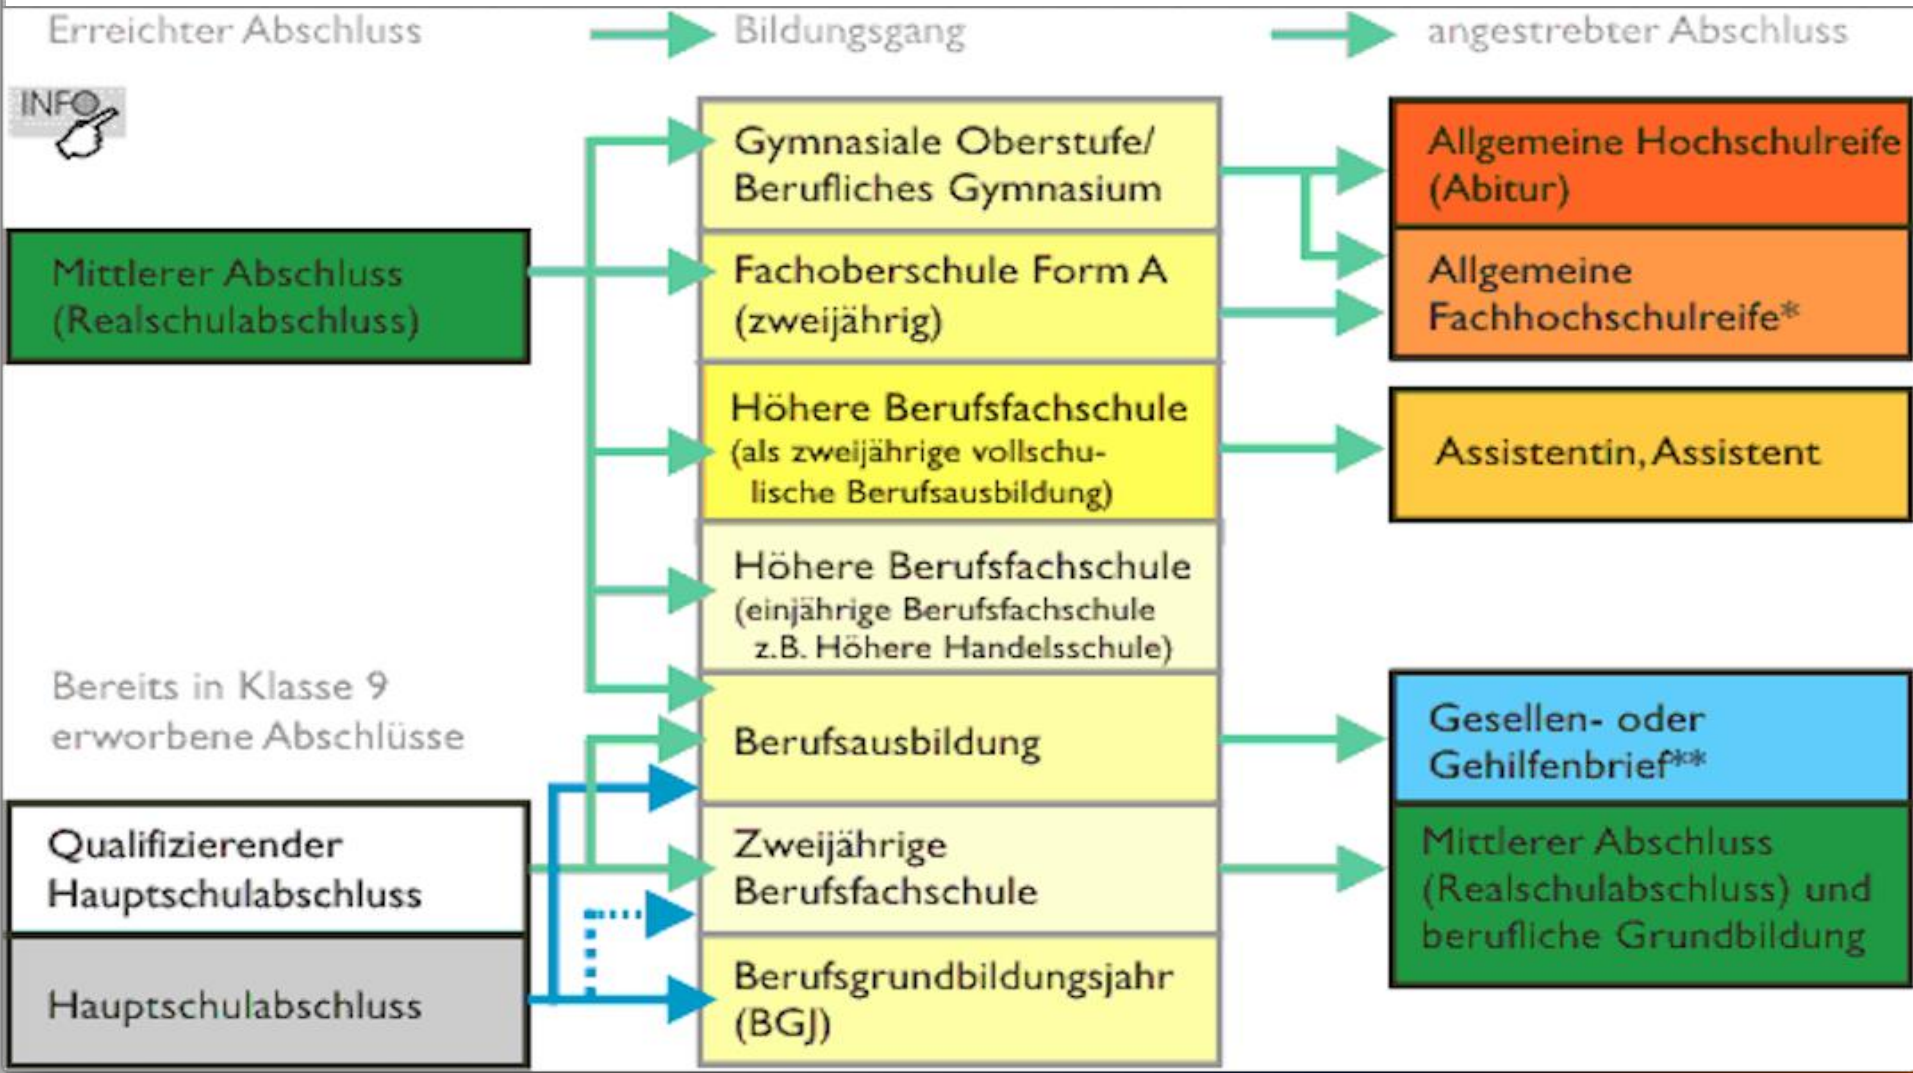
Erreichter Abschluss Bildungsgang angestrebter Abschluss

INFO

Mittlerer Abschluss (Realschulabschluss)

Gymnasiale Oberstufe/ Berufliches Gymnasium

Fachoberschule Form A (zweijährig)

Höhere Berufsfachschule (als zweijährige vollschulische Berufsausbildung)

Höhere Berufsfachschule (einjährige Berufsfachschule z.B. Höhere Handelsschule)

Berufsausbildung

Zweijährige Berufsfachschule

Berufsgrundbildungsjahr (BGJ)

Allgemeine Hochschulreife (Abitur)

Allgemeine Fachhochschulreife*

Assistentin, Assistent

Gesellen- oder Gehilfenbrief**

Mittlerer Abschluss (Realschulabschluss) und berufliche Grundbildung

Bereits in Klasse 9 erworbene Abschlüsse

Qualifizierender Hauptschulabschluss

Hauptschulabschluss